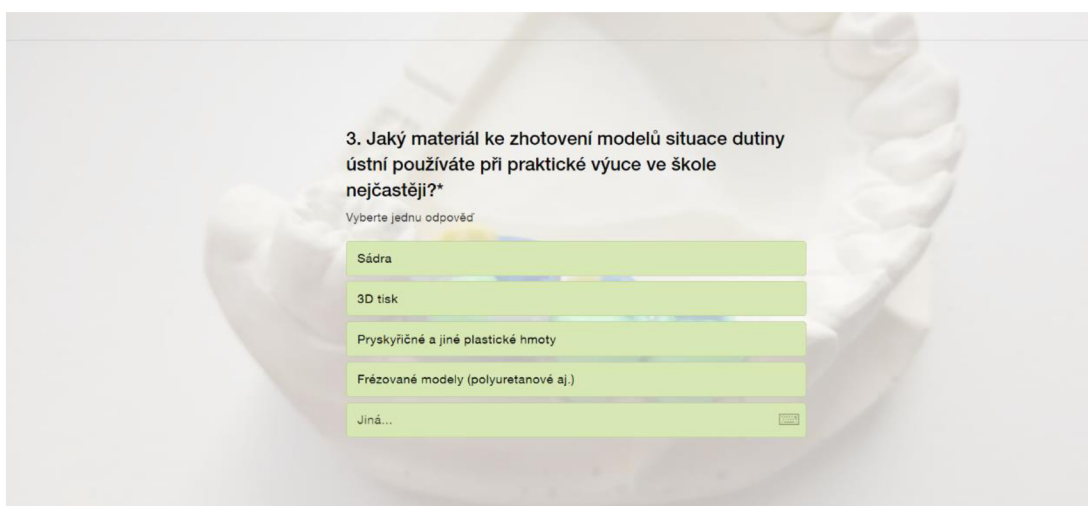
3. Jaký materiál ke zhotovení modelů situace dutiny ústní používáte při praktické výuce ve škole nejčastěji?*

Vyberte jednu odpověď

Sádra

3D tisk

Pryskyřičné a jiné plastické hmoty

Frézované modely (polyuretanové aj.)

Jiná...